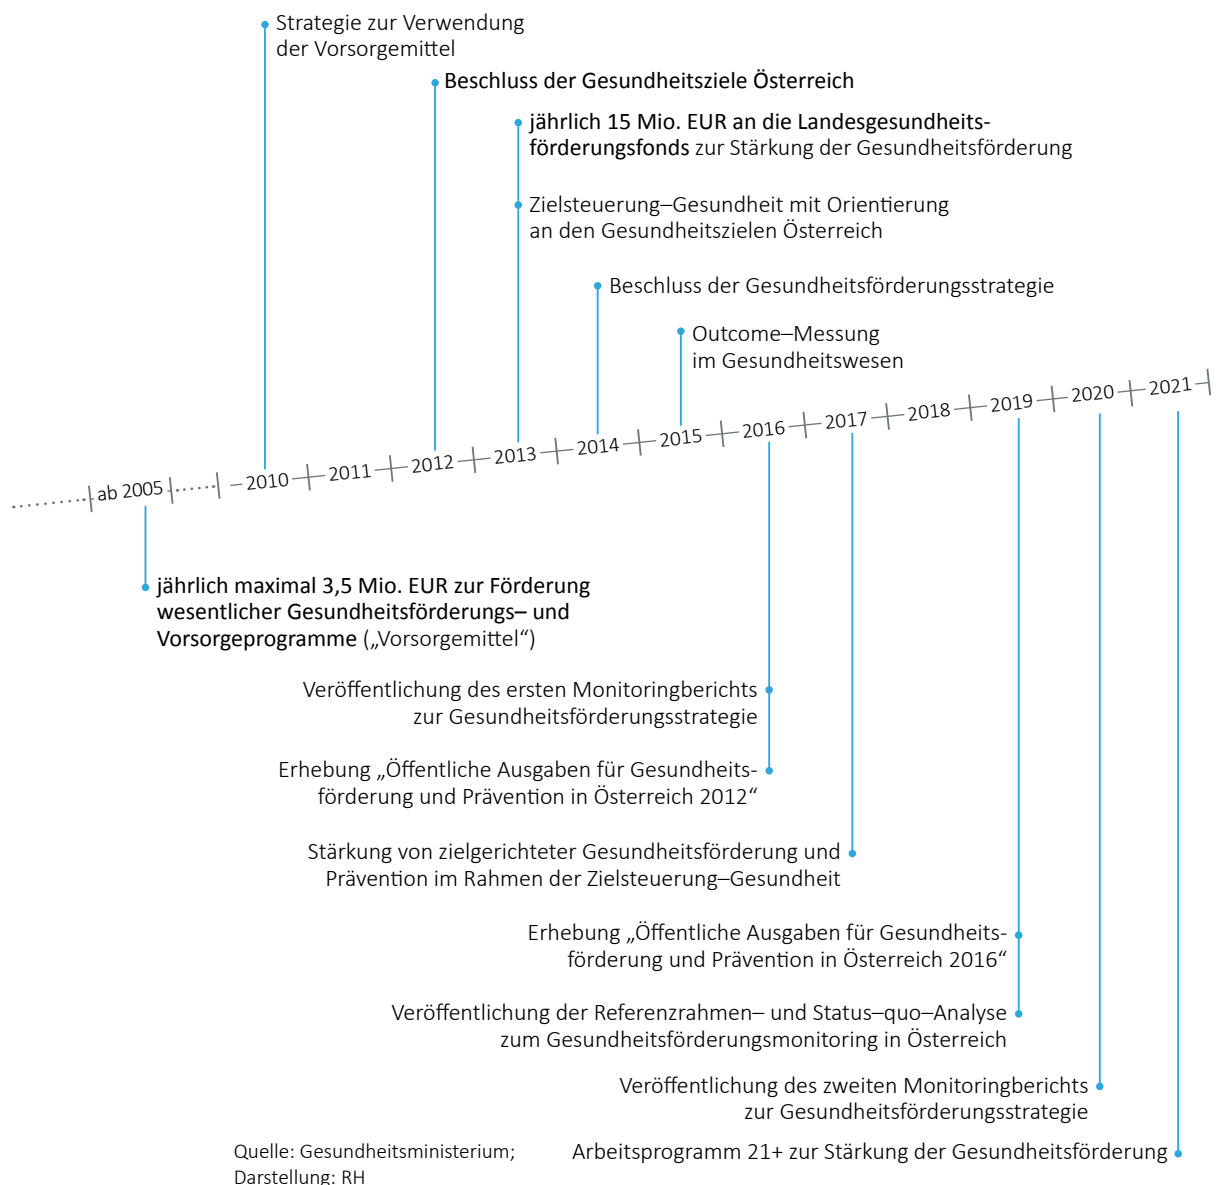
Strategie zur Verwendung der Vorsorgemittel

Beschluss der Gesundheitsziele Österreich

jährlich 15 Mio. EUR an die Landesgesundheitsförderungsfonds zur Stärkung der Gesundheitsförderung

Zielsteuerung–Gesundheit mit Orientierung an den Gesundheitszielen Österreich

Beschluss der Gesundheitsförderungsstrategie

Outcome–Messung im Gesundheitswesen

ab 2005 – 2010 – 2011 – 2012 – 2013 – 2014 – 2015 – 2016 – 2017 – 2018 – 2019 – 2020 – 2021

jährlich maximal 3,5 Mio. EUR zur Förderung wesentlicher Gesundheitsförderungs– und Vorsorgeprogramme („Vorsorgemittel“)

Veröffentlichung des ersten Monitoringberichts zur Gesundheitsförderungsstrategie

Erhebung „Öffentliche Ausgaben für Gesundheitsförderung und Prävention in Österreich 2012“

Stärkung von zielgerichteter Gesundheitsförderung und Prävention im Rahmen der Zielsteuerung–Gesundheit

Erhebung „Öffentliche Ausgaben für Gesundheitsförderung und Prävention in Österreich 2016“

Veröffentlichung der Referenzrahmen– und Status–quo–Analyse zum Gesundheitsförderungsmonitoring in Österreich

Veröffentlichung des zweiten Monitoringberichts zur Gesundheitsförderungsstrategie

Quelle: Gesundheitsministerium; Darstellung: RH

Arbeitsprogramm 21+ zur Stärkung der Gesundheitsförderung